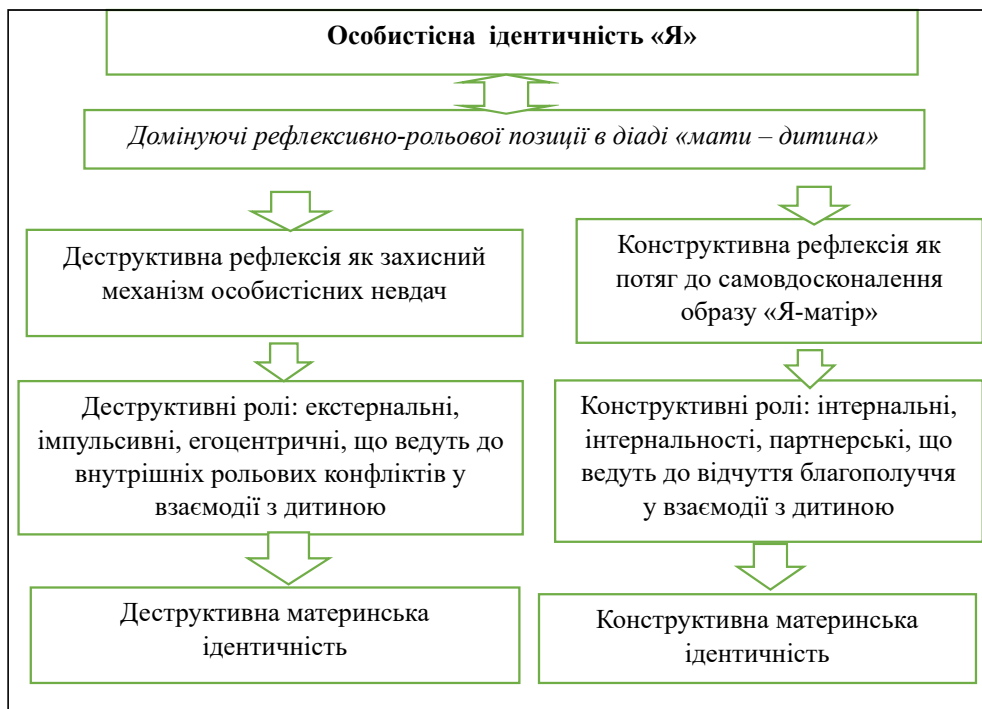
**Особистісна ідентичність «Я»**

*Домінуючі рефлексивно-рольової позиції в діаді «мати – дитина»*

Деструктивна рефлексія як захисний механізм особистісних невдач

Деструктивні ролі: екстернальні, імпульсивні, егоцентричні, що ведуть до внутрішніх рольових конфліктів у взаємодії з дитиною

Деструктивна материнська ідентичність

Конструктивна рефлексія як потяг до самовдосконалення образу «Я-матір»

Конструктивні ролі: інтернальні, інтернальності, партнерські, що ведуть до відчуття благополуччя у взаємодії з дитиною

Конструктивна материнська ідентичність